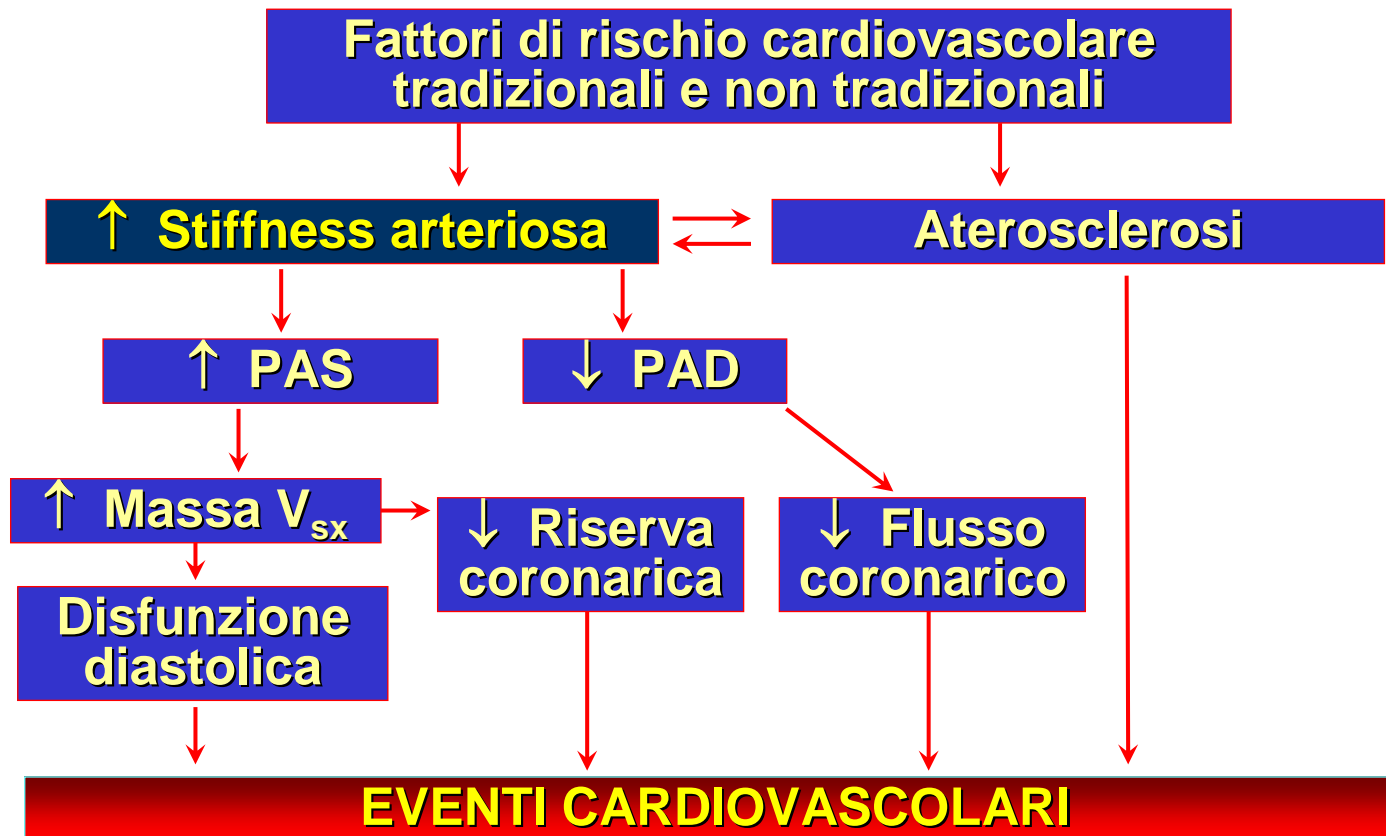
Fattori di rischio cardiovascolare tradizionali e non tradizionali

↑ Stiffness arteriosa

Aterosclerosi

↑ PAS

↓ PAD

↑ Massa $V_{sx}$

↓ Riserva coronarica

↓ Flusso coronarico

Disfunzione diastolica

EVENTI CARDIOVASCOLARI